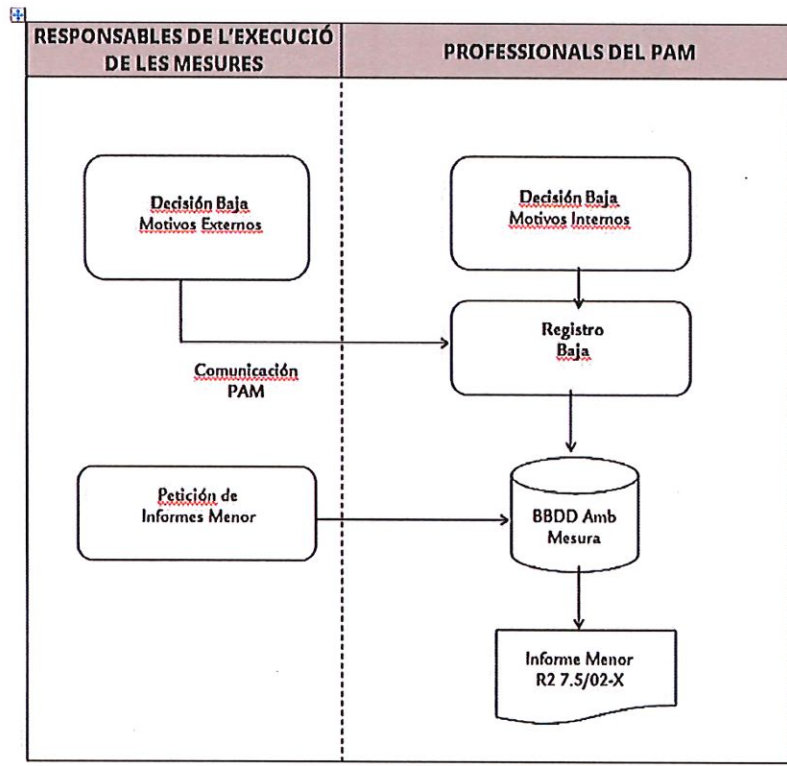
| RESPONSABLES DE L'EXECUCIÓ DE LES MESURES | PROFESSIONALS DEL PAM |
|---|---|

Decisión Baja Motivos Externos

Decisión Baja Motivos Internos

Registro Baja

Comunicación PAM

Petición de Informes Menor

BBDD Amb Mesura

Informe Menor R2 7.5/02-X